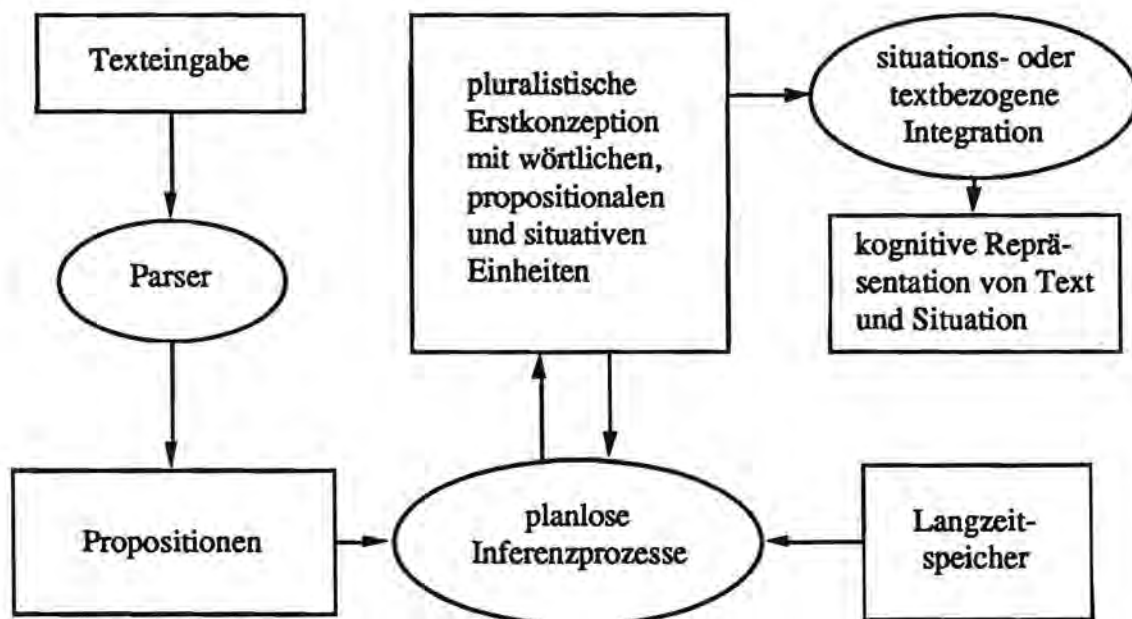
Texteingabe

Parser

Propositionen

pluralistische Erstkonzeption mit wörtlichen, propositionalen und situativen Einheiten

situations- oder textbezogene Integration

kognitive Repräsentation von Text und Situation

planlose Inferenzprozesse

Langzeitspeicher